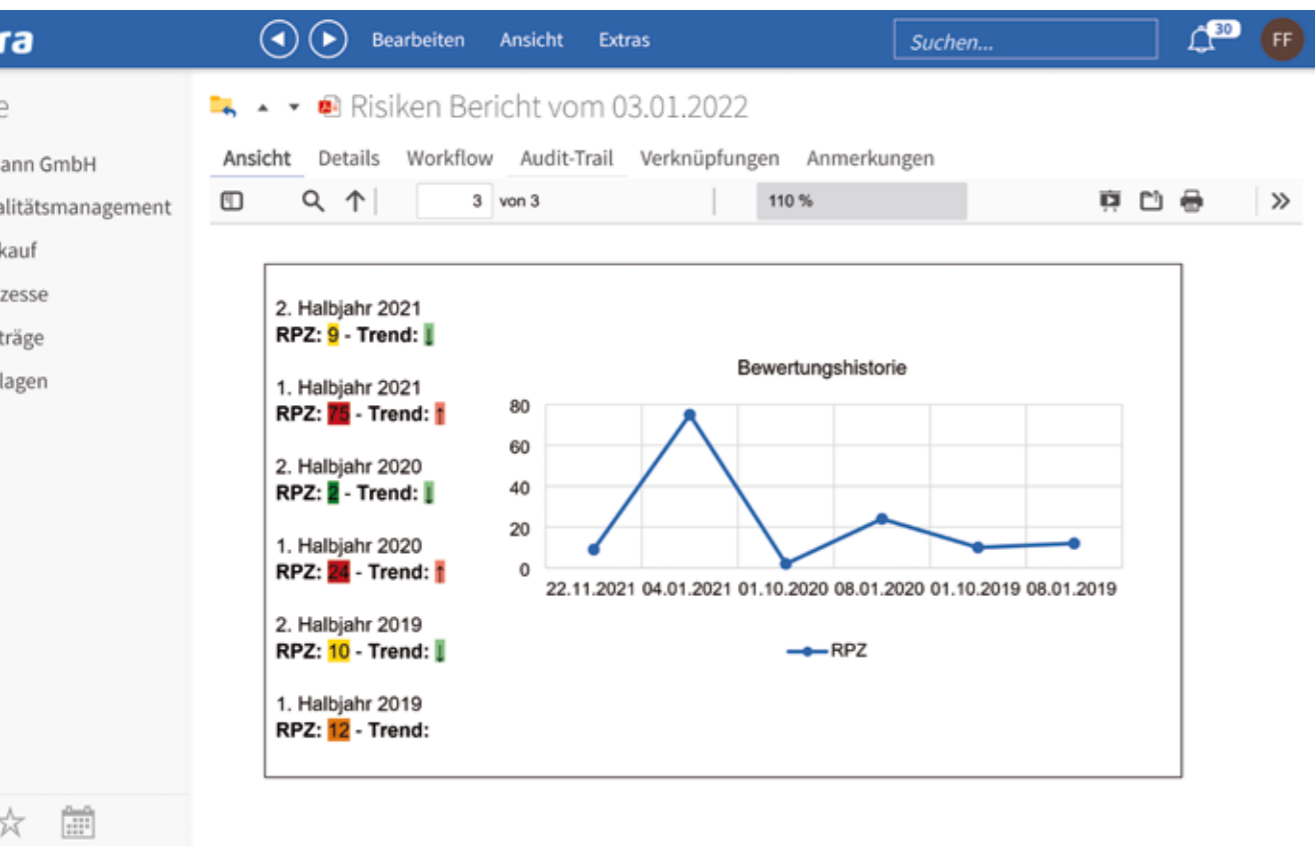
ra

Bearbeiten Ansicht Extras

Suchen...

30

FF

e

ann GmbH

alitätsmanagement

kauf

zesse

träge

lagen

Risiken Bericht vom 03.01.2022

Ansicht Details Workflow Audit-Trail Verknüpfungen Anmerkungen

3 von 3

110 %

2. Halbjahr 2021
RPZ: 9 - Trend: ↓

1. Halbjahr 2021
RPZ: 75 - Trend: ↑

2. Halbjahr 2020
RPZ: 2 - Trend: ↓

1. Halbjahr 2020
RPZ: 24 - Trend: ↑

2. Halbjahr 2019
RPZ: 10 - Trend: ↓

1. Halbjahr 2019
RPZ: 12 - Trend:

Bewertungshistorie

80
60
40
20
0

22.11.2021 04.01.2021 01.10.2020 08.01.2020 01.10.2019 08.01.2019

RPZ